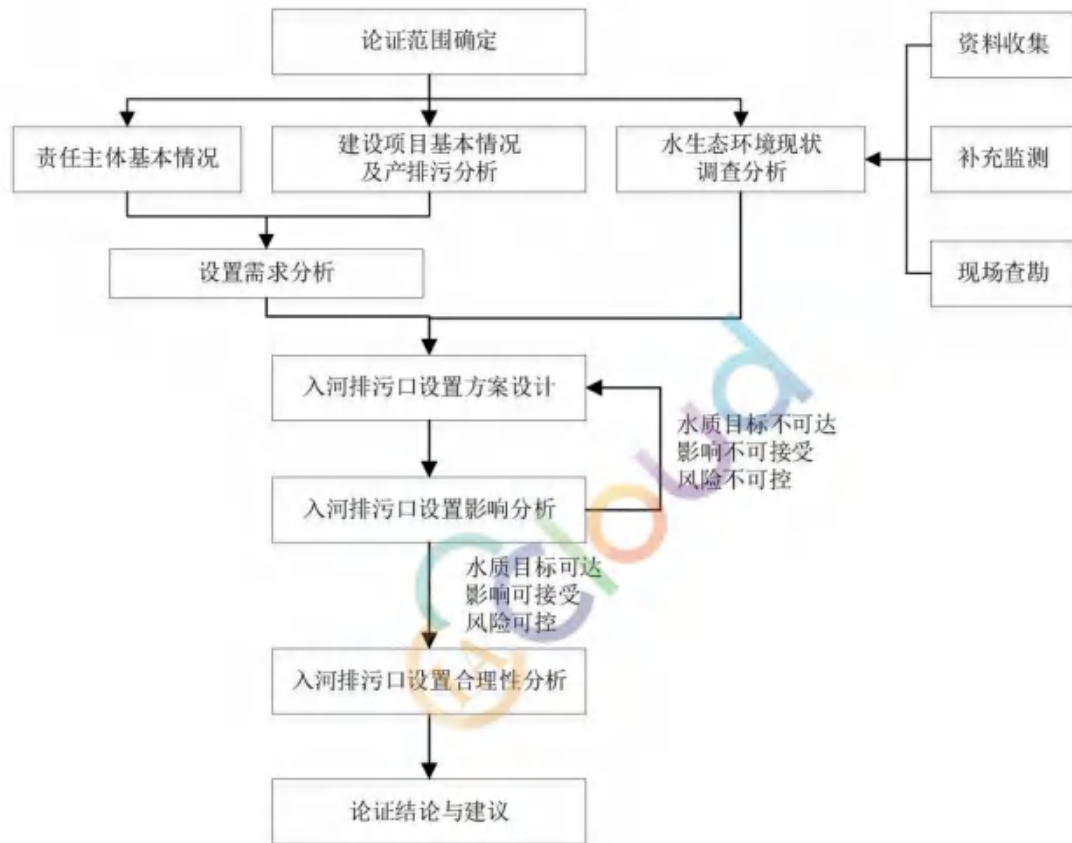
论证范围确定

责任主体基本情况

建设项目基本情况
及产排污分析

水生态环境现状
调查分析

资料收集

补充监测

现场查勘

设置需求分析

入河排污口设置方案设计

水质目标不可达
影响不可接受
风险不可控

入河排污口设置影响分析

水质目标可达
影响可接受
风险可控

入河排污口设置合理性分析

论证结论与建议

Cloud